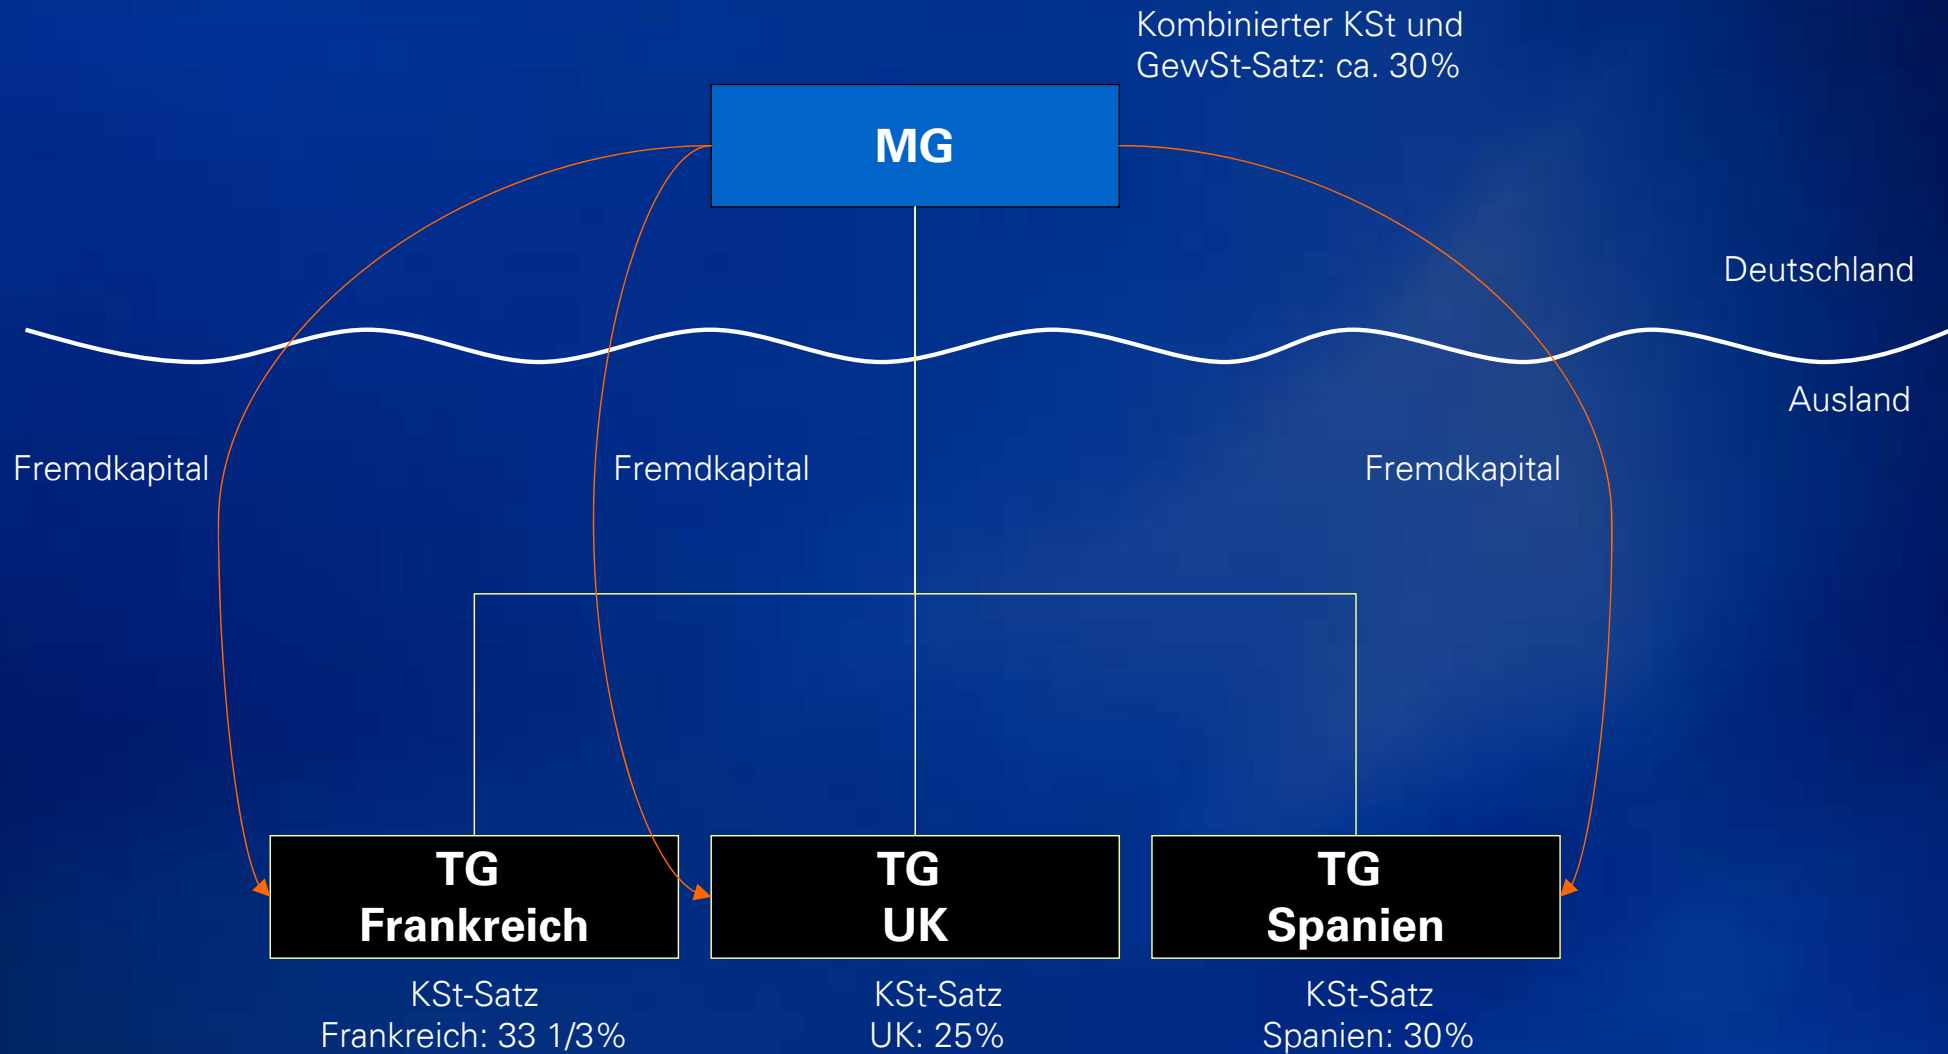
Kombinierter KSt und GewSt-Satz: ca. 30%

MG

Deutschland

Ausland

Fremdkapital

Fremdkapital

Fremdkapital

TG
Frankreich

TG
UK

TG
Spanien

KSt-Satz
Frankreich: 33 1/3%

KSt-Satz
UK: 25%

KSt-Satz
Spanien: 30%